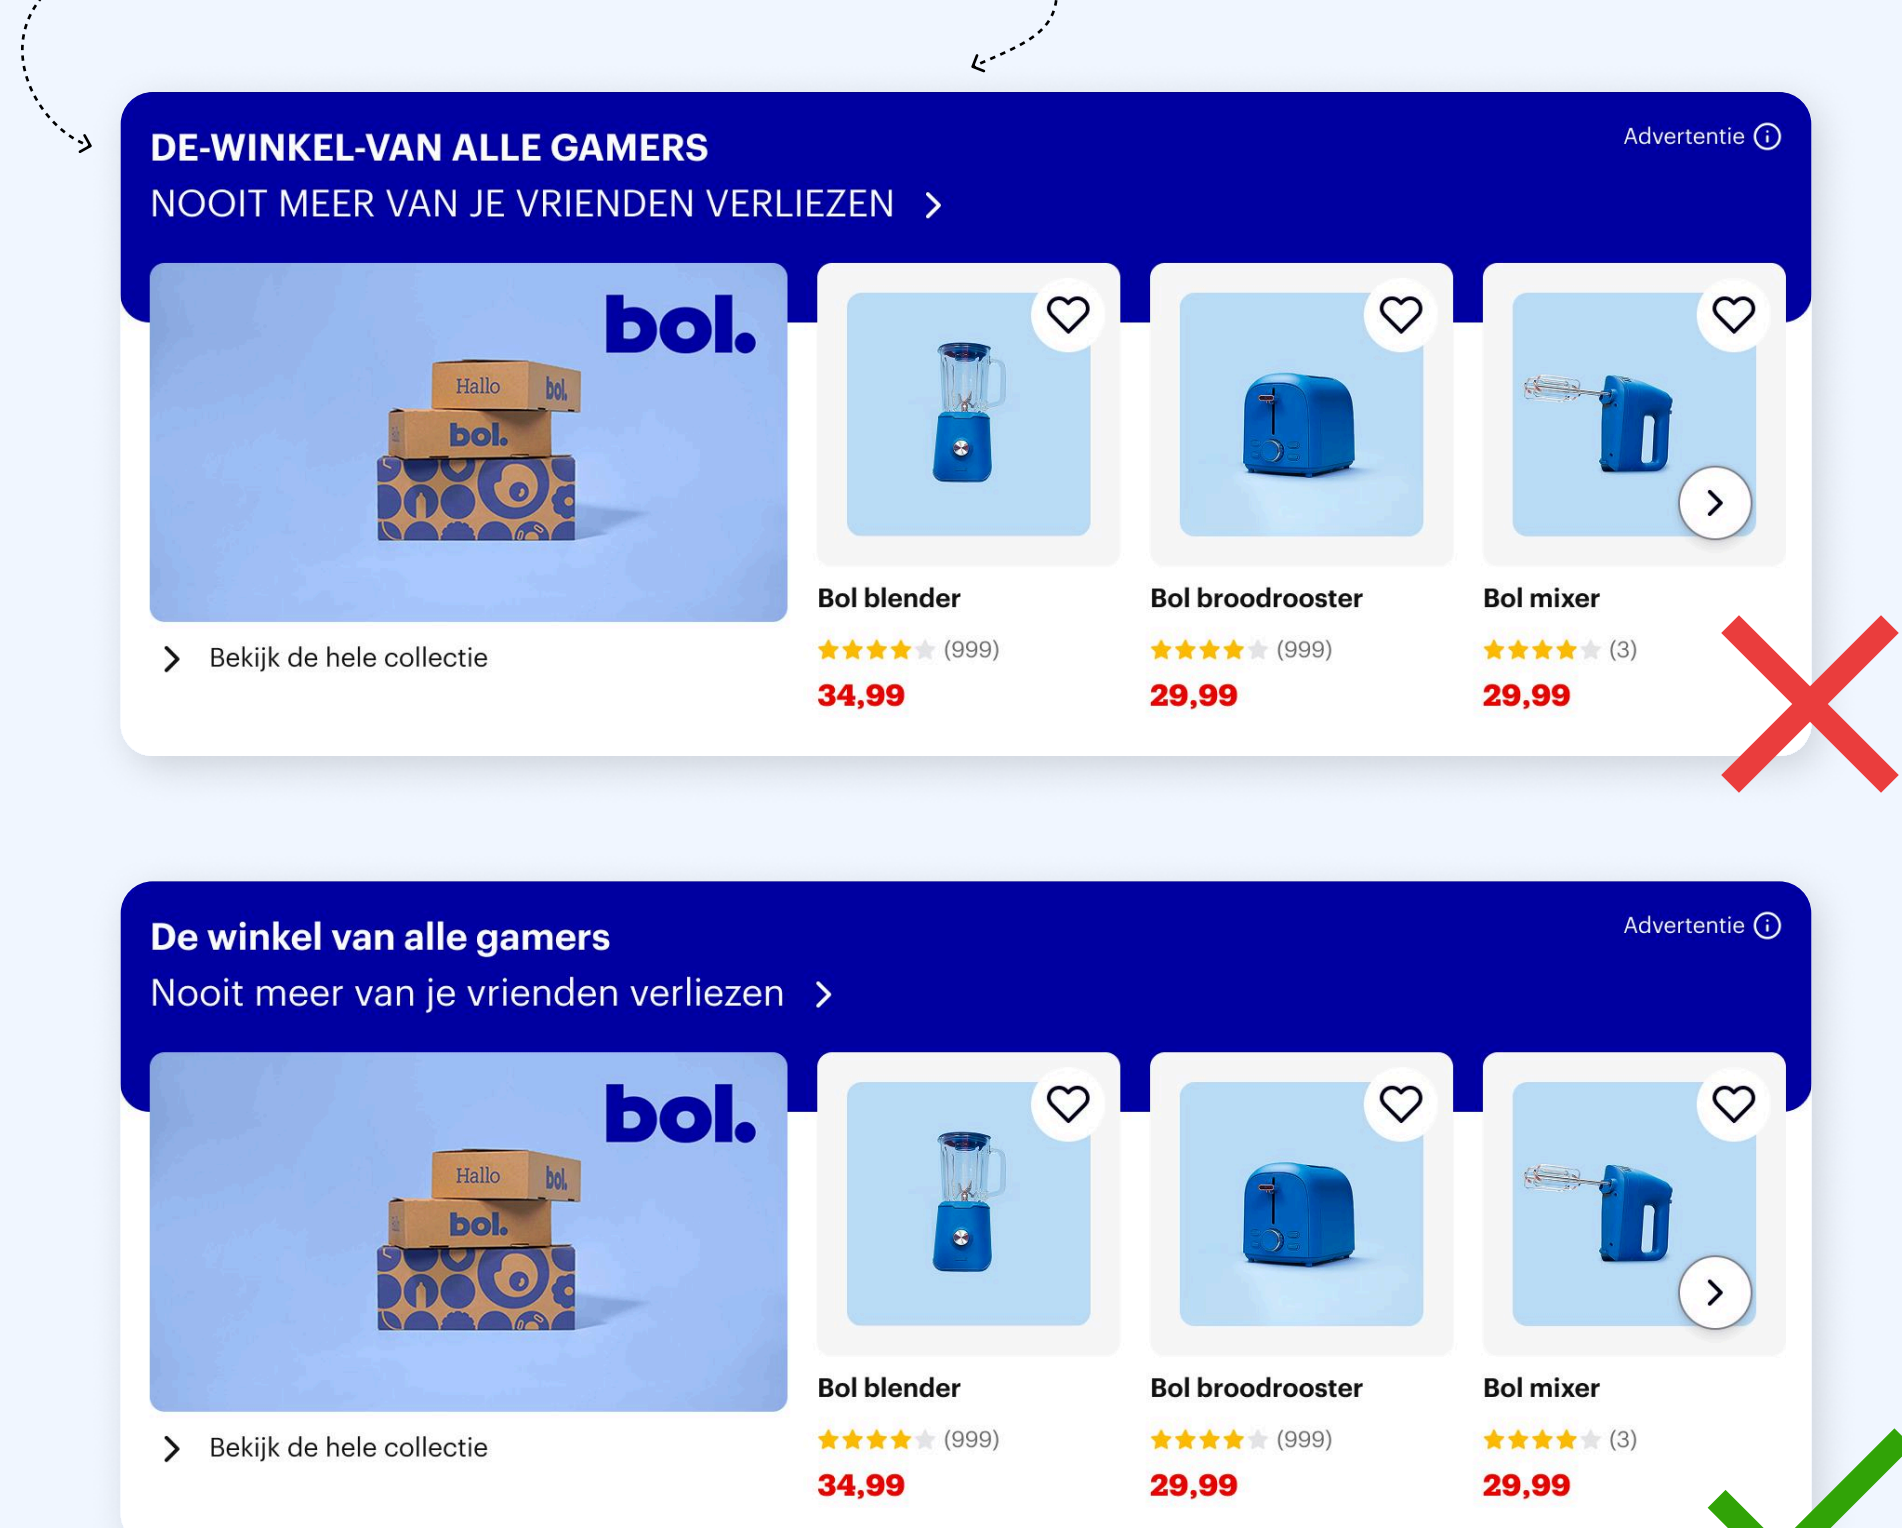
DE-WINKEL-VAN ALLE GAMERS
NOOIT MEER VAN JE VRIENDEN VERLIEZEN >

Advertentie ⓘ

bol.
Hallo bol.
bol.

> Bekijk de hele collectie

Bol blender
(999)
34,99

Bol broodrooster
(999)
29,99

Bol mixer
(3)
29,99

De winkel van alle gamers
Nooit meer van je vrienden verliezen >

Advertentie ⓘ

bol.
Hallo bol.
bol.

> Bekijk de hele collectie

Bol blender
(999)
34,99

Bol broodrooster
(999)
29,99

Bol mixer
(3)
29,99